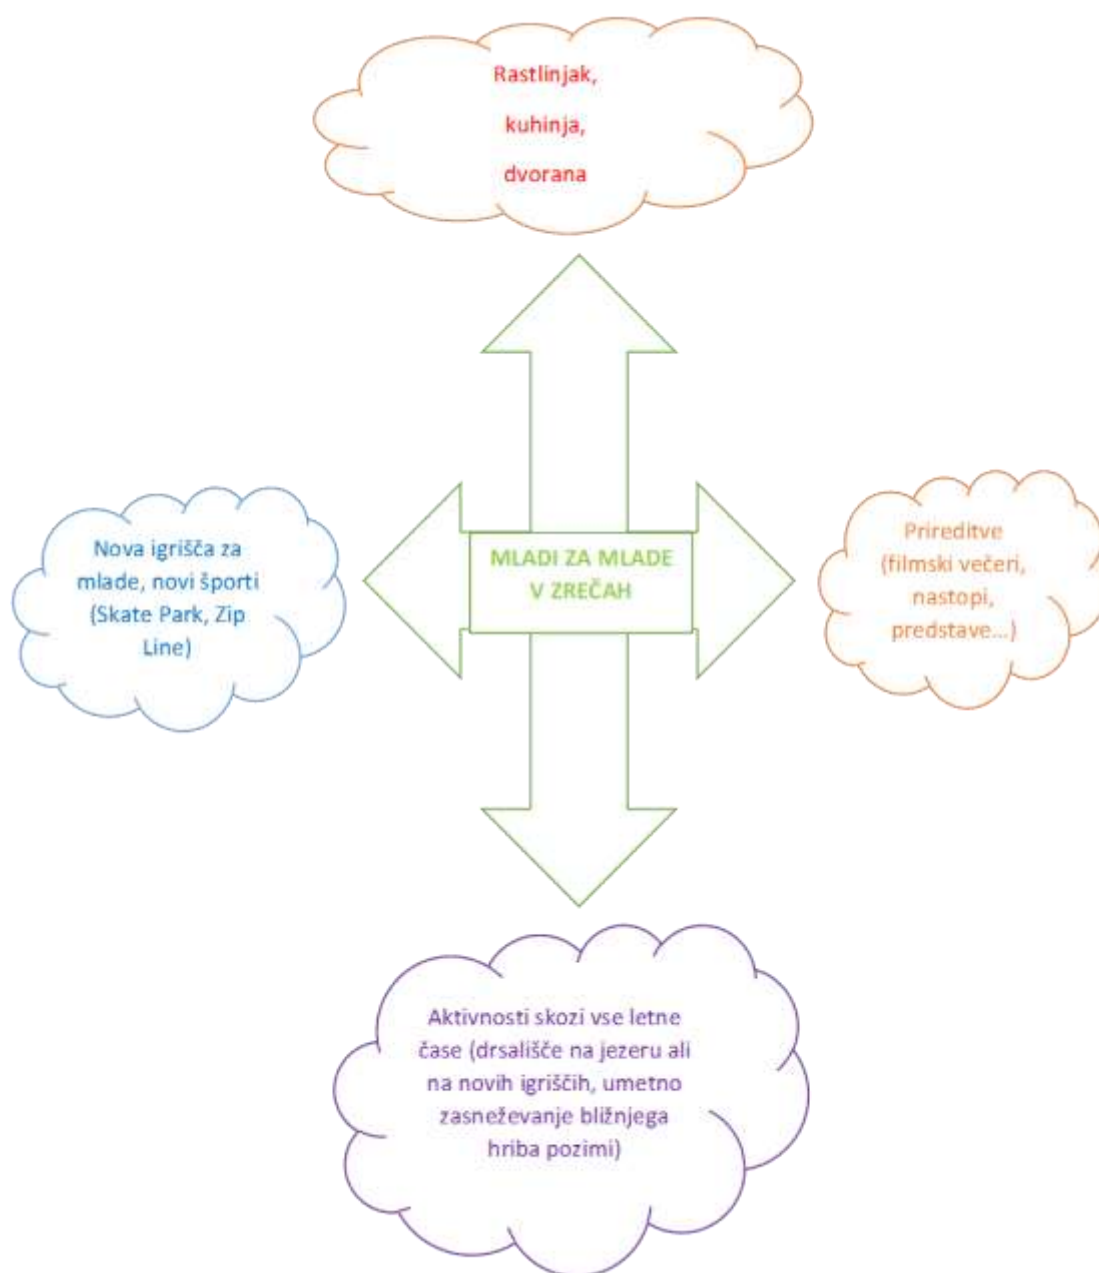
Rastlinjak,
kuhinja,
dvorana

Nova igrišča za mlade, novi športi (Skate Park, Zip Line)

MLADI ZA MLADE V ZREČAH

Prireditve (filmski večeri, nastopi, predstave...)

Aktivnosti skozi vse letne čase (drsališče na jezeru ali na novih igriščih, umetno zasneževanje bližnjega hriba pozimi)